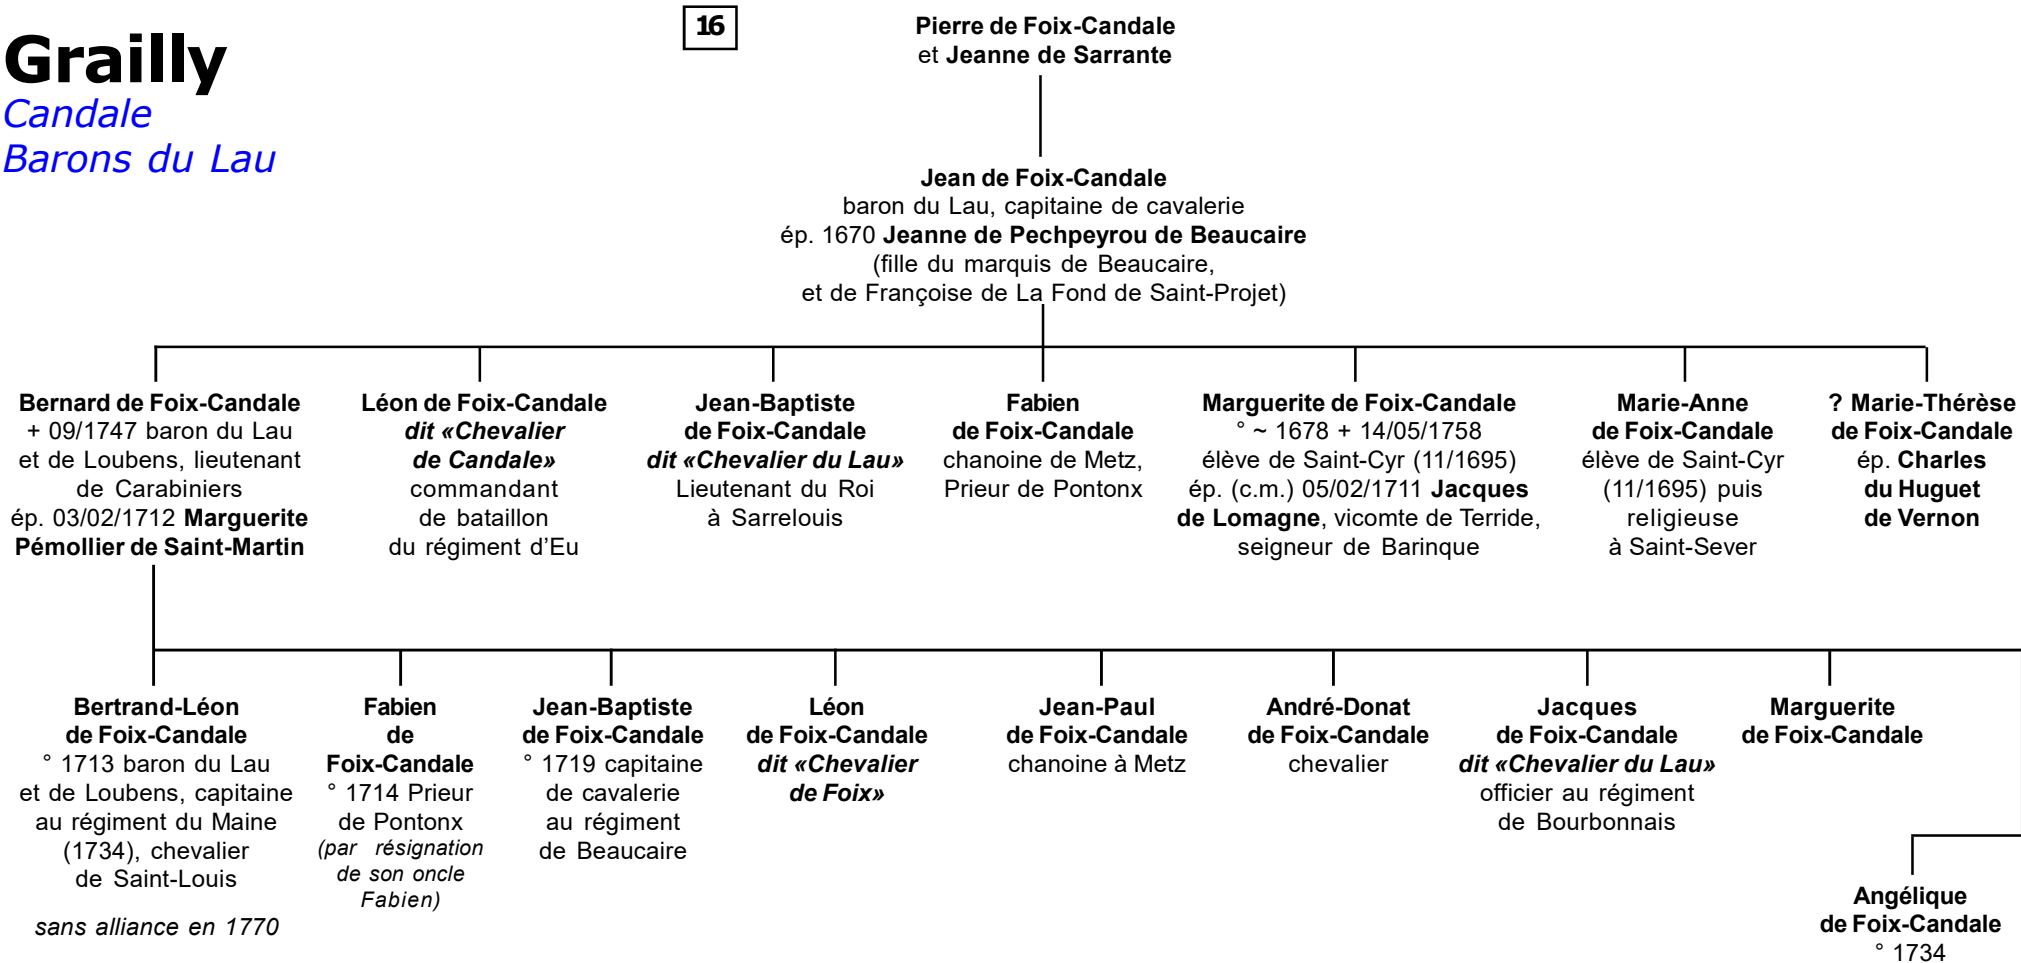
Grailly
Candale
Barons du Lau

16

Pierre de Foix-Candale
et Jeanne de Sarrante

Jean de Foix-Candale
baron du Lau, capitaine de cavalerie
ép. 1670 Jeanne de Pechpeyrou de Beaucaire
(fille du marquis de Beaucaire,
et de Françoise de La Fond de Saint-Projet)

Bernard de Foix-Candale
+ 09/1747 baron du Lau et de Loubens, lieutenant de Carabiniers
ép. 03/02/1712 Marguerite Pémollier de Saint-Martin

Léon de Foix-Candale
dit «Chevalier de Candale»
commandant de bataillon du régiment d'Eu

Jean-Baptiste de Foix-Candale
dit «Chevalier du Lau»
Lieutenant du Roi à Sarrelouis

Fabien de Foix-Candale
chanoine de Metz, Prieur de Pontonx

Marguerite de Foix-Candale
° ~ 1678 + 14/05/1758
élève de Saint-Cyr (11/1695)
ép. (c.m.) 05/02/1711 Jacques de Lomagne, vicomte de Terride, seigneur de Barinque

Marie-Anne de Foix-Candale
élève de Saint-Cyr (11/1695) puis religieuse à Saint-Sever

? Marie-Thérèse de Foix-Candale
ép. Charles du Huguet de Vernon

Bertrand-Léon de Foix-Candale
° 1713 baron du Lau et de Loubens, capitaine au régiment du Maine (1734), chevalier de Saint-Louis
sans alliance en 1770

Fabien de Foix-Candale
° 1714 Prieur de Pontonx
(par résignation de son oncle Fabien)

Jean-Baptiste de Foix-Candale
° 1719 capitaine de cavalerie au régiment de Beaucaire

Léon de Foix-Candale
dit «Chevalier de Foix»

Jean-Paul de Foix-Candale
chanoine à Metz

André-Donat de Foix-Candale
chevalier

Jacques de Foix-Candale
dit «Chevalier du Lau»
officier au régiment de Bourbonnais

Marguerite de Foix-Candale

Angélique de Foix-Candale
° 1734